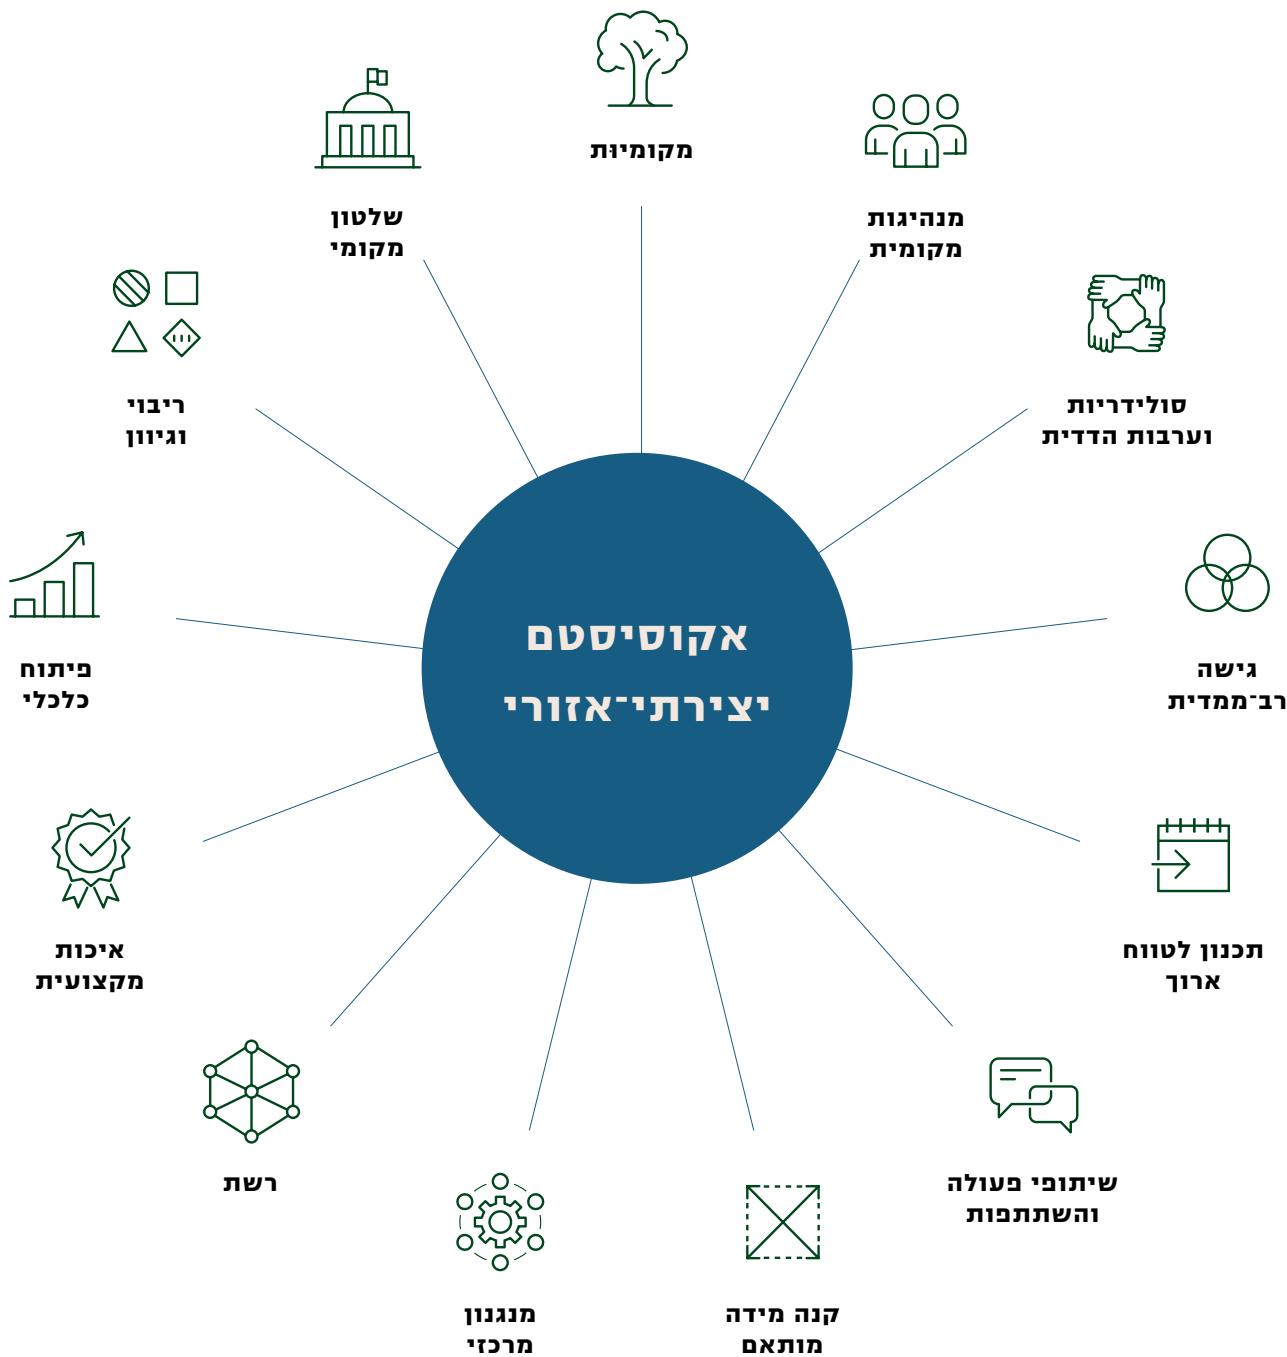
אקוסיסטם
יצירתי־אזורי

מקומיות

מנהיגות
מקומית

סולידריות
וערבות הדדית

גישה
רב־ממדית

תכנון לטווח
ארוך

שיתופי פעולה
והשתתפות

קנה מידה
מותאם

מנגנון
מרכזי

רשת

איכות
מקצועית

פיתוח
כלכלי

ריבוי
וגיוון

שלטון
מקומי